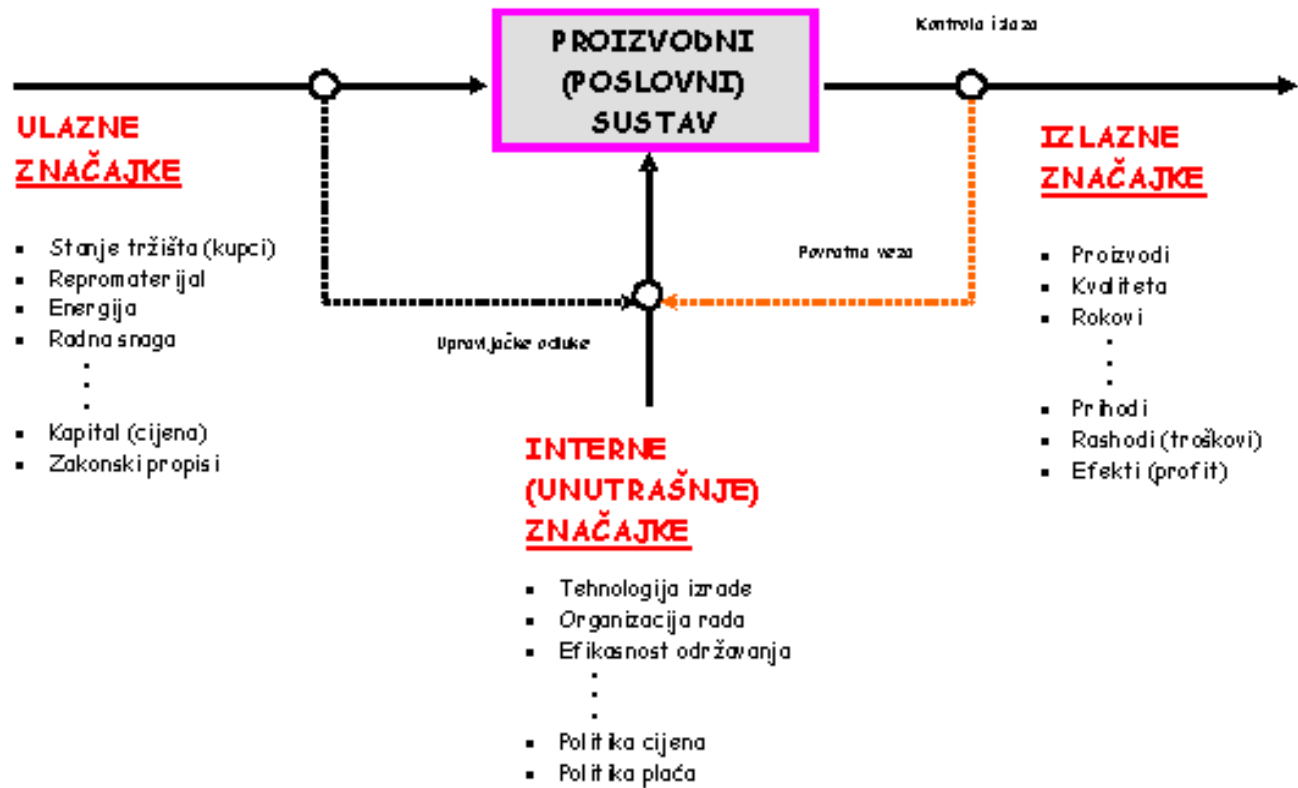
PROIZVODNI (POSLOVNI) SUSTAV

Kontrola izlaza

ULAZNE ZNAČAJKE

- Stanje tržišta (kupci)
- Repromaterijal
- Energija
- Radna snaga
.
.
.
- Kapital (cijena)
- Zakonski propisi

IZLAZNE ZNAČAJKE

- Proizvodi
- Kvaliteta
- Rokovi
.
.
.
- Prihodi
- Rashodi (troškovi)
- Efekti (profit)

Povratna veza

Upravljačke odluke

INTERNE (UNUTRAŠNJE) ZNAČAJKE

- Tehnologija izrade
- Organizacija rada
- Efikasnost održavanja
.
.
.
- Politika cijena
- Politika plaća